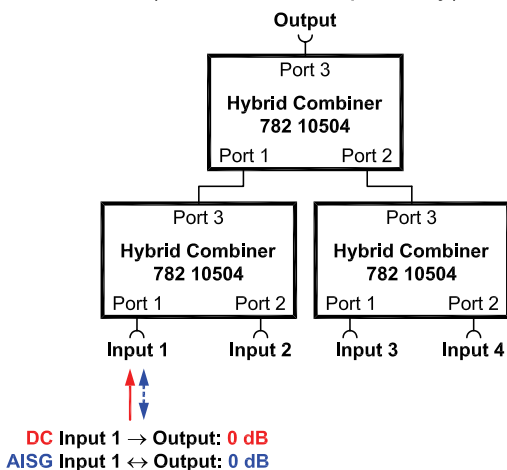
Output

Port 3
Hybrid Combiner
782 10504
Port 1
Port 2

Port 3
Hybrid Combiner
782 10504
Port 1
Port 2

Port 3
Hybrid Combiner
782 10504
Port 1
Port 2

Input 1
Input 2
Input 3
Input 4

DC Input 1 → Output: 0 dB
AISG Input 1 ↔ Output: 0 dB